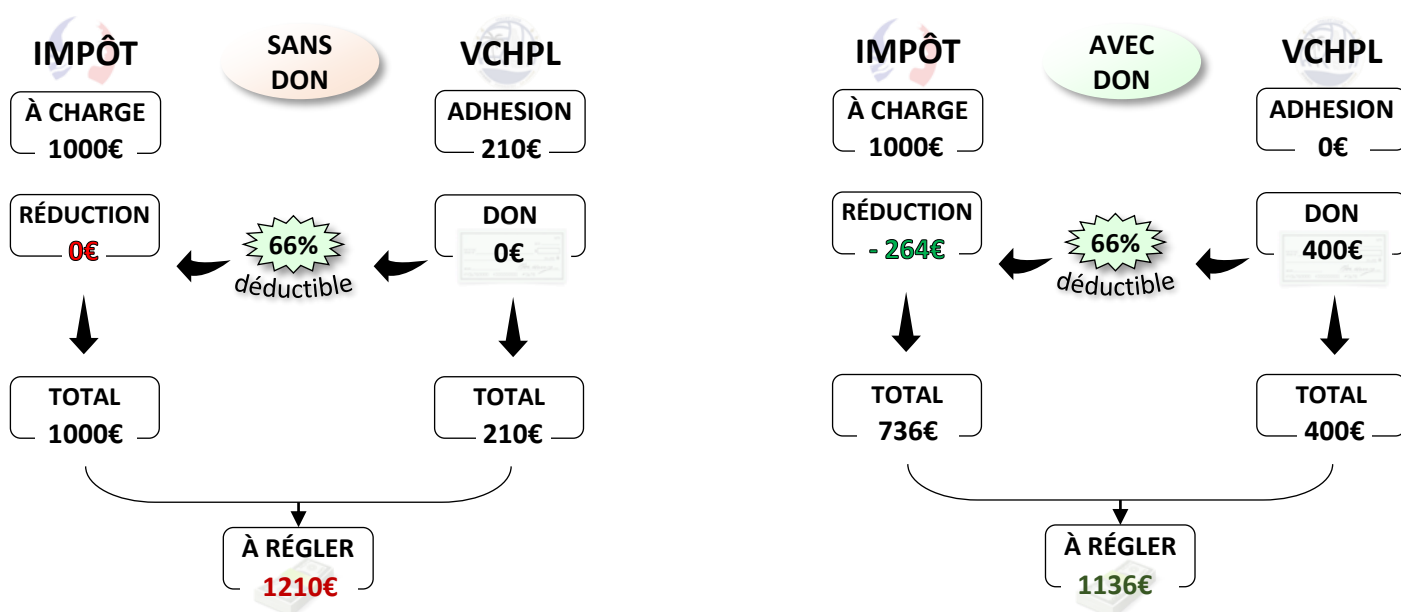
IMPÔT

SANS DON

VCHPL

À CHARGE
1000€

ADHESION
210€

RÉDUCTION
0€

66%
déductible

DON
0€

TOTAL
1000€

TOTAL
210€

À RÉGLER
1210€

IMPÔT

AVEC DON

VCHPL

À CHARGE
1000€

ADHESION
0€

RÉDUCTION
- 264€

66%
déductible

DON
400€

TOTAL
736€

TOTAL
400€

À RÉGLER
1136€